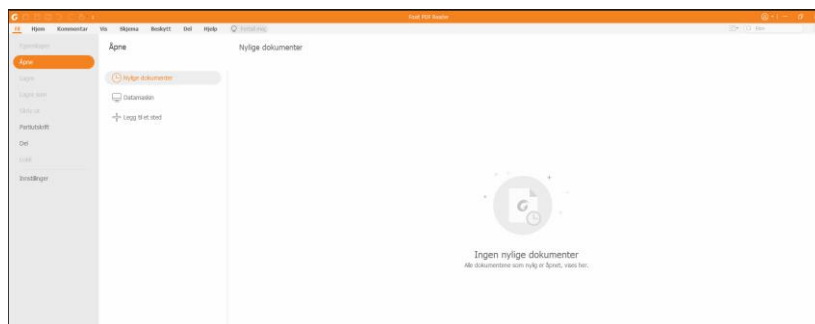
Foxit PDF Reader

Fil Hjem Kommentar Vis Skjema Beskytt Del Hjelp

Egenskaper
Åpne
Lagre
Lagre som
Skriv ut
Partutskrift
Del
Lukk
Innstillinger

Åpne

Nylige dokumenter
Datamaskin
Legg til et sted

Nylige dokumenter

Ingen nylige dokumenter
Alle dokumentene som nylig er åpnet, vises her.